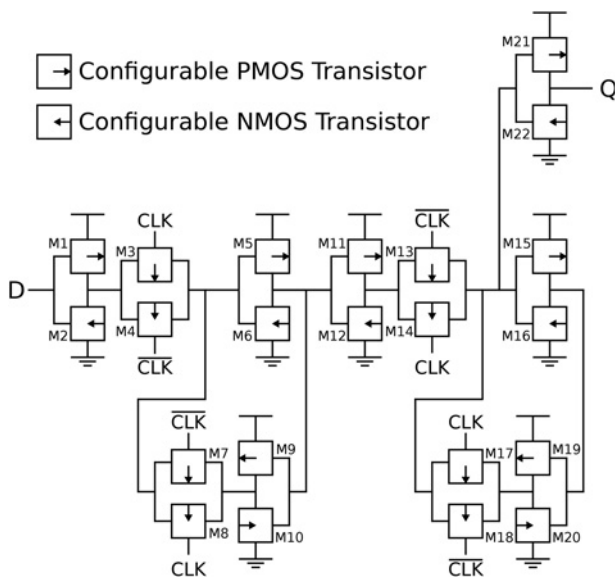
Configurable PMOS Transistor

Configurable NMOS Transistor

M21
Q
M22

D
M1
M2
CLK
M3
M4
$\overline{CLK}$
M5
M6
M11
M12
$\overline{CLK}$
M13
M14
CLK
M15
M16

$\overline{CLK}$
M7
M8
CLK
M9
M10

CLK
M17
M18
$\overline{CLK}$
M19
M20